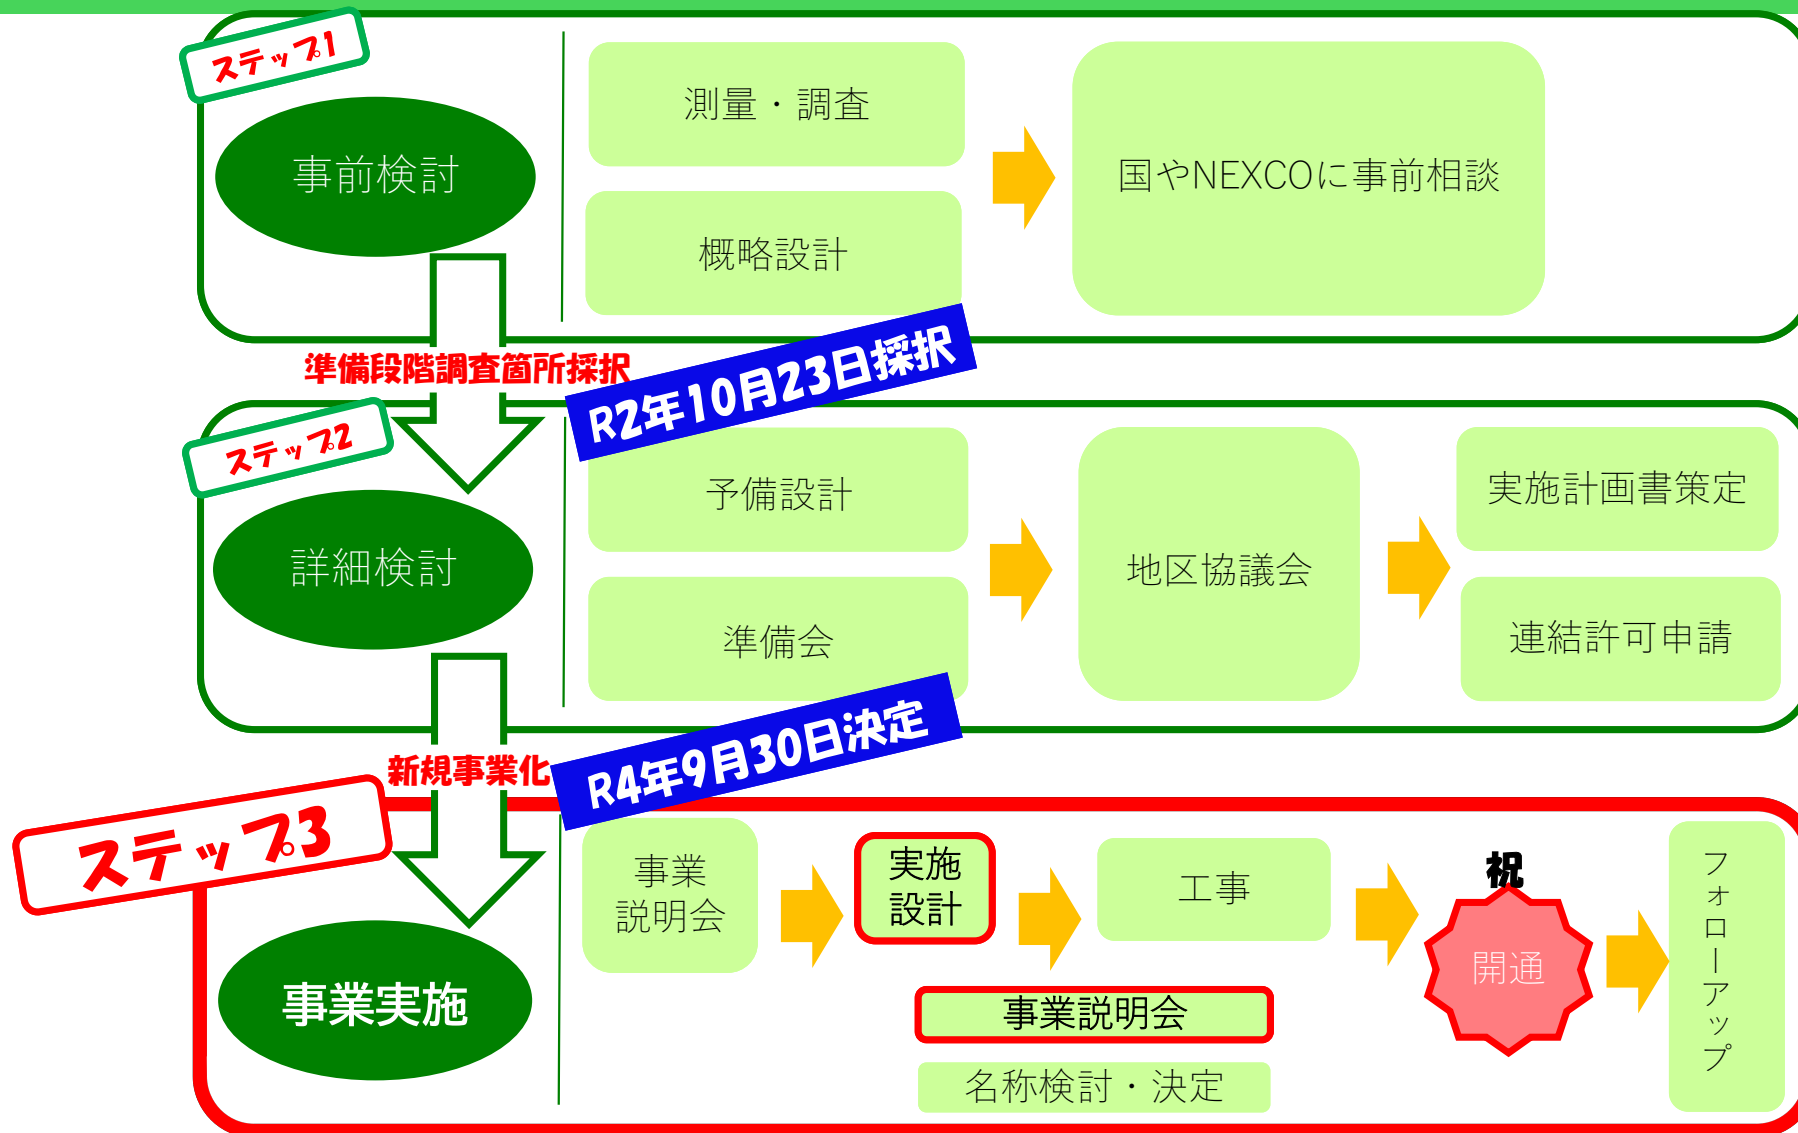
ステップ1

事前検討

測量・調査

概略設計

国やNEXCOに事前相談

準備段階調査箇所採択

R2年10月23日採択

ステップ2

詳細検討

予備設計

準備会

地区協議会

実施計画書策定

連結許可申請

新規事業化

R4年9月30日決定

ステップ3

事業実施

事業説明会

実施設計

工事

祝

開通

フォローアップ

事業説明会

名称検討・決定